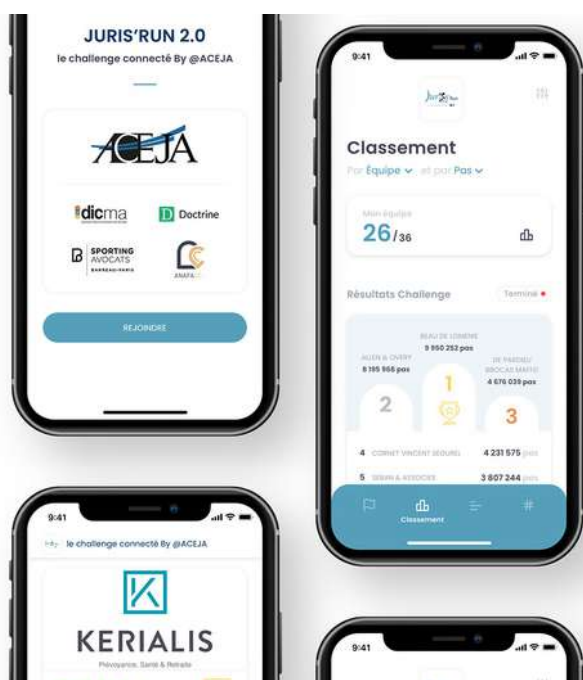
JURIS'RUN 2.0

le challenge connecté By @ACEJA

ACEJA

dicma

Doctrine

SPORTING AVOCATS BARREAU DE PARIS

ANAFA

REJOINDRE

9:41

Classement

Par Équipe ∨ et par Pas ∨

Mon équipe

26/36

Résultats Challenge

Terminé

BEAU DE LOMENIE
9 950 252 pas

ALLEN & OVERY
8 195 966 pas

DE PARDIEU BROCAS MAFFEI
4 676 039 pas

1

2

3

4 CORNET VINCENT SEGUREL 4 231 575 pas

5 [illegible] & ASSOCIES 3 807 244 pas

Classement

9:41

le challenge connecté By @ACEJA

KERIALIS

Prévoyance, Santé & Retraite

9:41